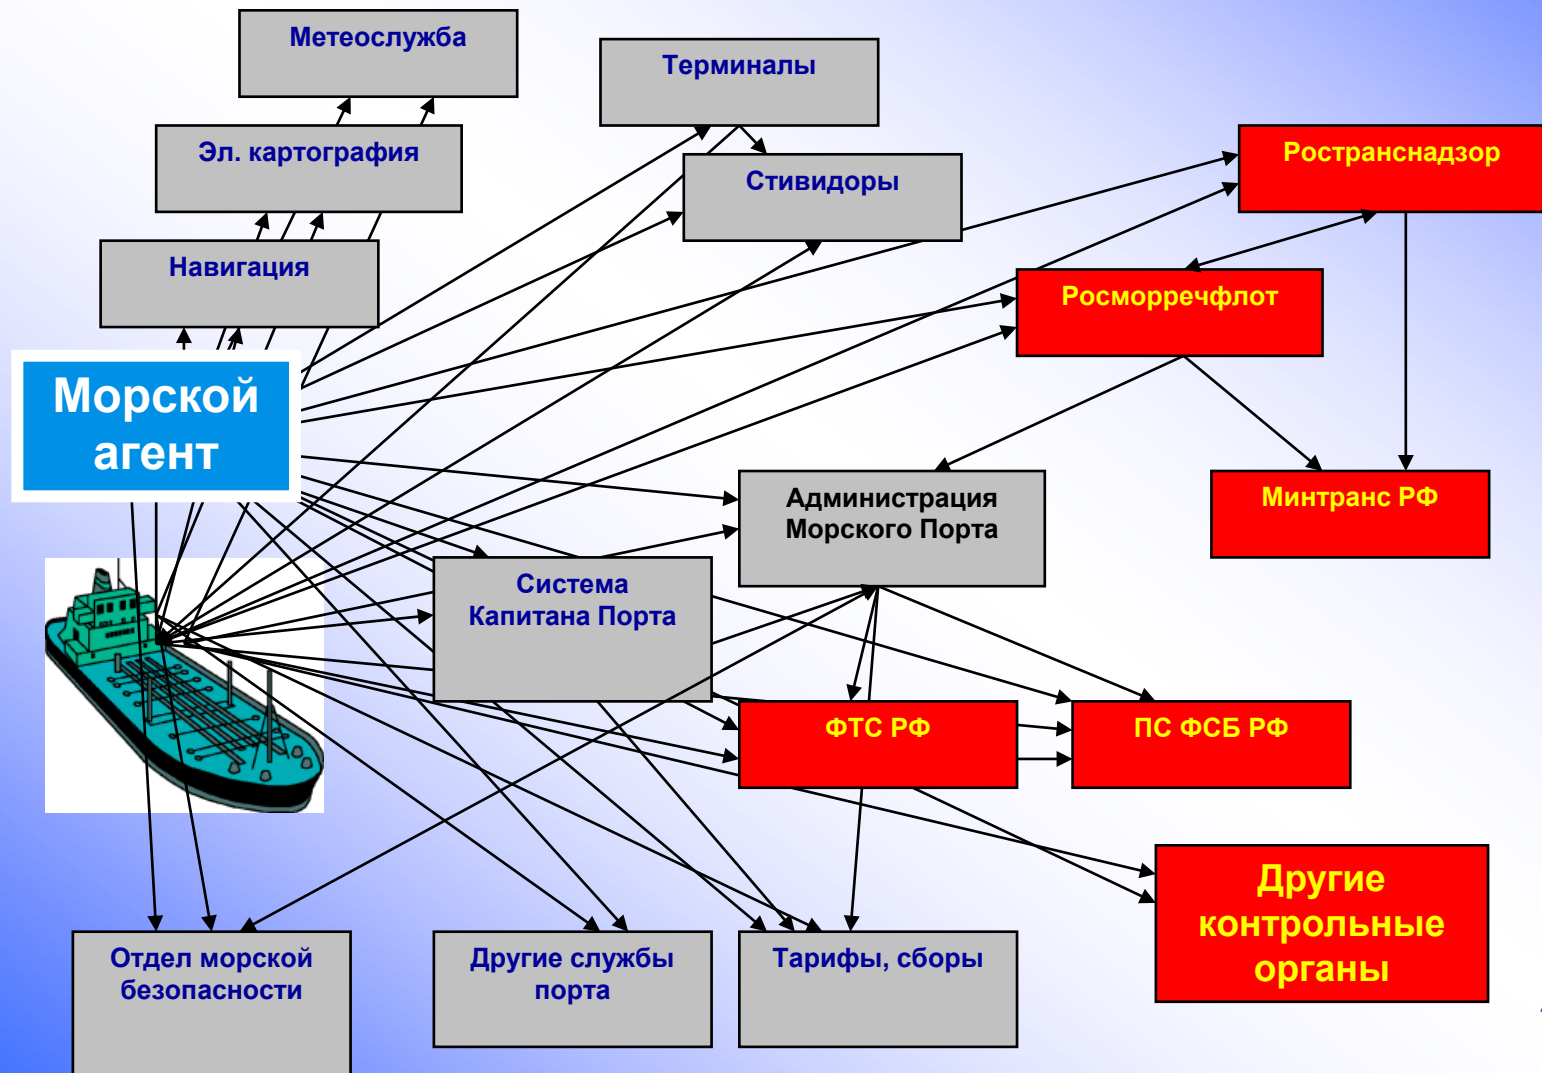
Метеослужба

Терминалы

Эл. картография

Стивидоры

Ространснадзор

Навигация

Росморречфлот

Морской агент

Администрация Морского Порта

Минтранс РФ

Система Капитана Порта

ФТС РФ

ПС ФСБ РФ

Другие контрольные органы

Отдел морской безопасности

Другие службы порта

Тарифы, сборы